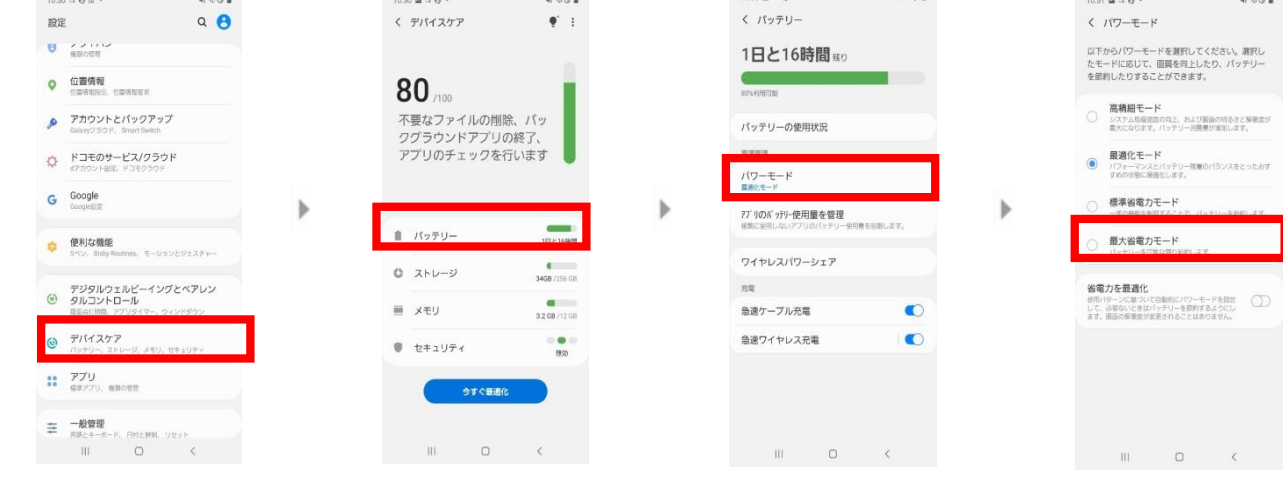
設定

位置情報
位置情報設定、位置情報要求

アカウントとバックアップ
Galaxyクラウド、Smart Switch

ドコモのサービス/クラウド
dアカウント設定、ドコモクラウド

Google
Google設定

便利な機能
Sペン、Bixby Routines、モーションとジェスチャー

デジタルウェルビーイングとペアレンタルコントロール
画面の使用時間、アプリタイマー、ウィンドダウン

デバイスケア
バッテリー、ストレージ、メモリ、セキュリティ

アプリ
標準アプリ、権限の管理

一般管理
言語とキーボード、日付と時刻、リセット

< デバイスケア

80 /100

不要なファイルの削除、バックグラウンドアプリの終了、アプリのチェックを行います

バッテリー
1日と16時間

ストレージ
34GB /256 GB

メモリ
3.2 GB /12 GB

セキュリティ
無効

今すぐ最適化

< バッテリー

1日と16時間 残り

80%利用可能

バッテリーの使用状況

パワーモード
最適化モード

ｱﾌﾟﾘのﾊﾞｯﾃﾘｰ使用量を管理
頻繁に使用しないアプリのバッテリー使用量を制限します。

ワイヤレスパワーシェア

充電

急速ケーブル充電

急速ワイヤレス充電

< パワーモード

以下からパワーモードを選択してください。選択したモードに応じて、画質を向上したり、バッテリーを節約したりすることができます。

高精細モード
システム処理速度の向上、および画面の明るさと解像度が最大になります。バッテリー消費量が増加します。

最適化モード
パフォーマンスとバッテリー消費のバランスをとったおすすめの状態に最適化します。

標準省電力モード
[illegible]

最大省電力モード
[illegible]

省電力を最適化
使用パターンに基づいて自動的にパワーモードを設定して、必要ないときはバッテリーを節約するようにします。画面の解像度が変更されることはありません。